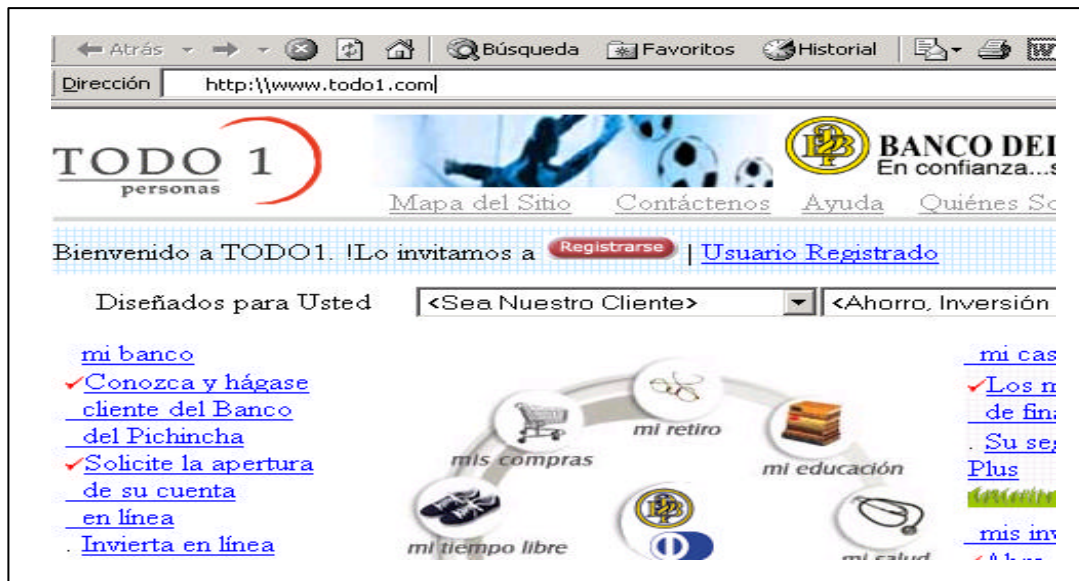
Atrás Búsqueda Favoritos Historial

Dirección http:\\www.todo1.com

TODO 1 personas

BANCO DEL
En confianza...s

Mapa del Sitio Contáctenos Ayuda Quiénes So

Bienvenido a TODO1. !Lo invitamos a Registrarse | Usuario Registrado

Diseñados para Usted <Sea Nuestro Cliente> <Ahorro, Inversión

mi banco
✓Conozca y hágase cliente del Banco del Pichincha
✓Solicite la apertura de su cuenta en línea
. Invierta en línea

mi retiro
mis compras
mi educación
mi tiempo libre
mi salud

mi cas
✓Los m de fina
. Su seg Plus
mis inv
✓Ahor